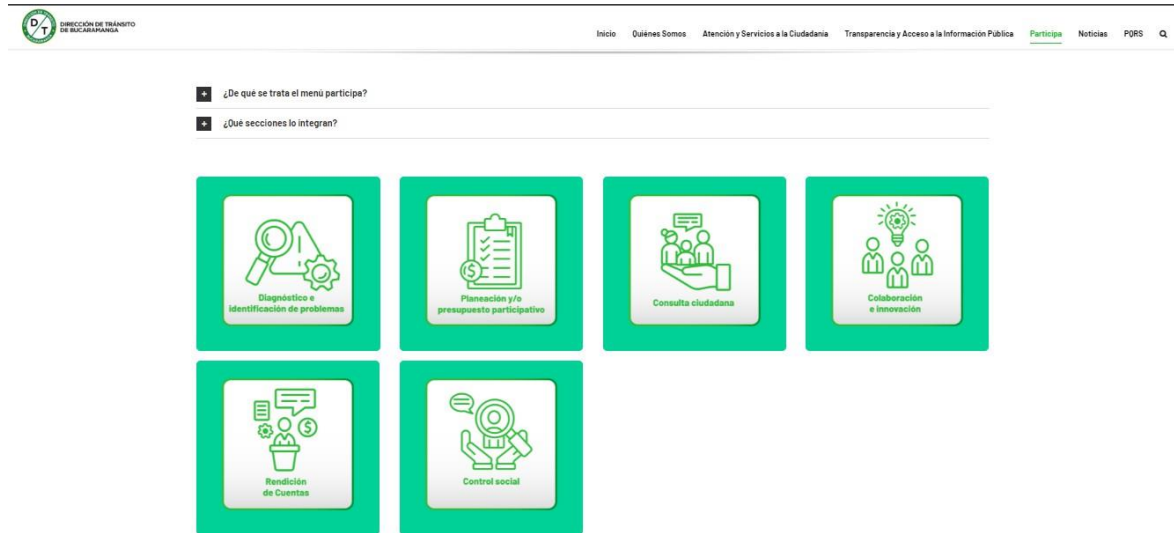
D/T DIRECCIÓN DE TRÁNSITO DE BUCARAMANGA

Inicio Quiénes Somos Atención y Servicios a la Ciudadanía Transparencia y Acceso a la Información Pública Participa Noticias PQRS

+ ¿De qué se trata el menú participa?

+ ¿Qué secciones lo integran?

Diagnóstico e identificación de problemas

Planeación y/o presupuesto participativo

Consulta ciudadana

Colaboración e innovación

Rendición de Cuentas

Control social